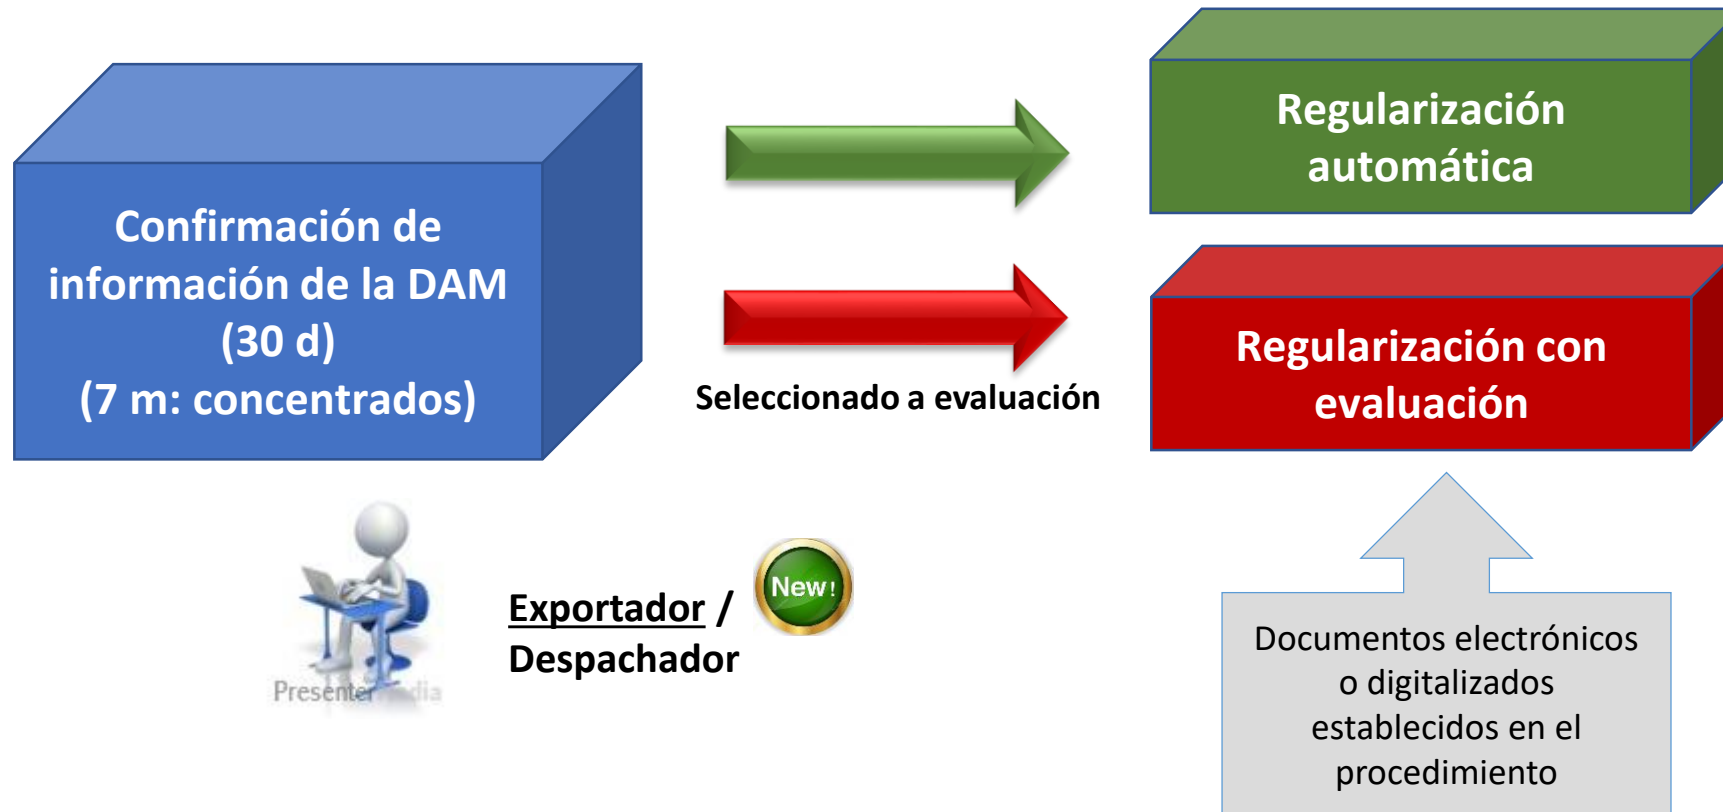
Confirmación de información de la DAM
(30 d)
(7 m: concentrados)

Regularización automática

Seleccionado a evaluación

Regularización con evaluación

Presenter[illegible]

Exportador / Despachador

New!

Documentos electrónicos o digitalizados establecidos en el procedimiento